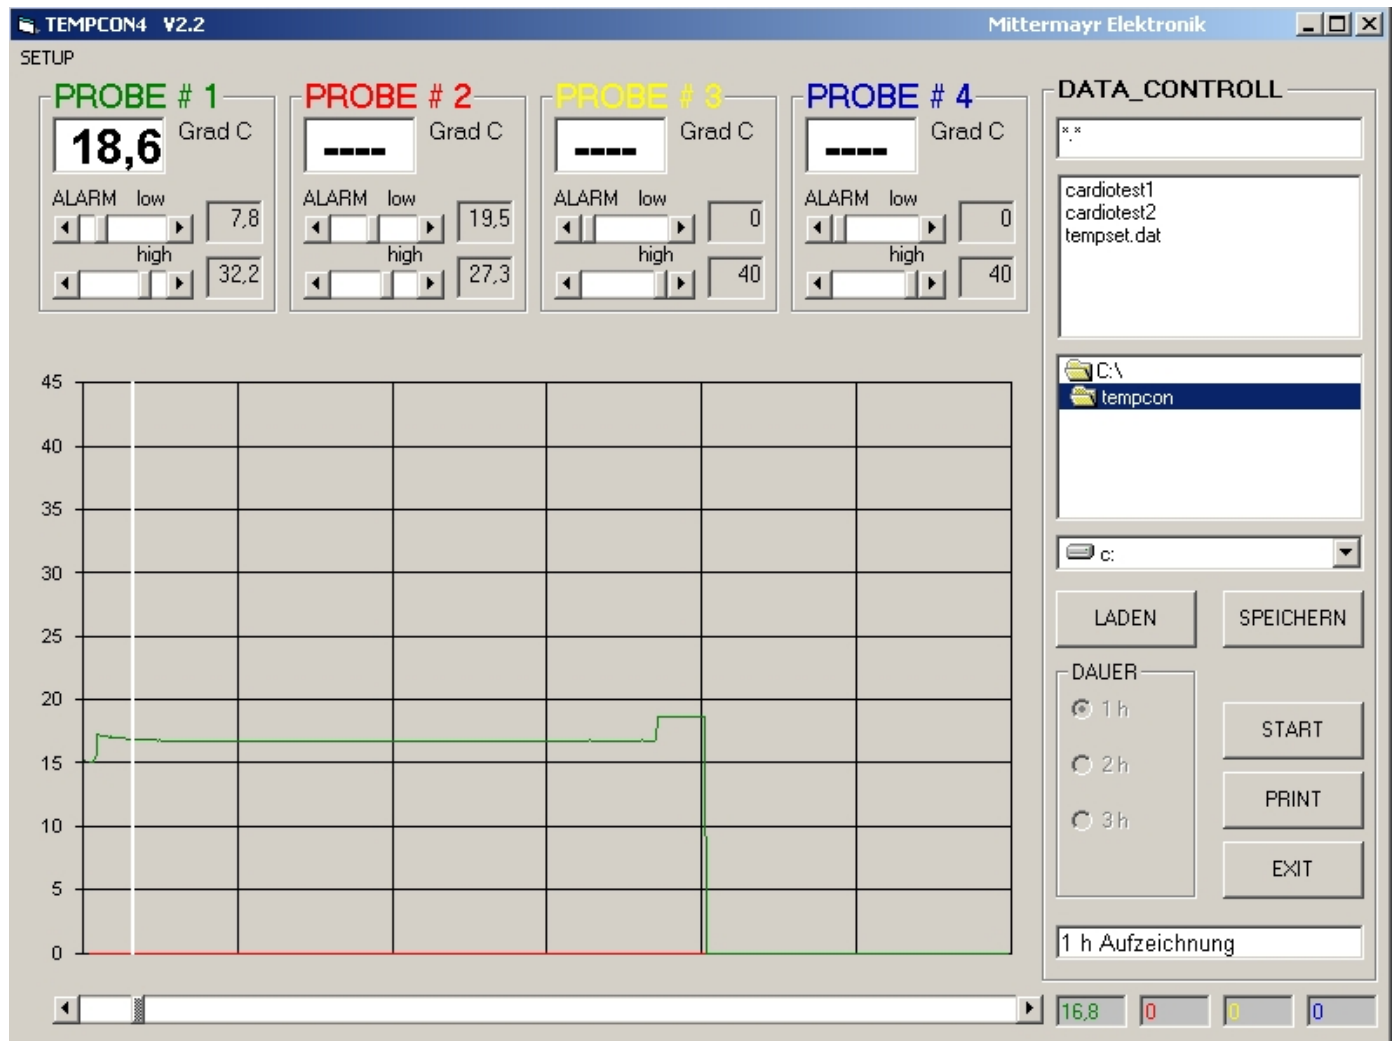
TEMPCON4 V2.2
Mittermayr Elektronik
SETUP

PROBE # 1
18,6 Grad C
ALARM low
7,8
high
32,2

PROBE # 2
---- Grad C
ALARM low
19,5
high
27,3

PROBE # 3
---- Grad C
ALARM low
0
high
40

PROBE # 4
---- Grad C
ALARM low
0
high
40

45
40
35
30
25
20
15
10
5
0

DATA_CONTROLL
*.*
cardiotest1
cardiotest2
tempset.dat
C:\
tempcon
c:
LADEN
SPEICHERN
DAUER
1 h
2 h
3 h
START
PRINT
EXIT
1 h Aufzeichnung

16,8
0
0
0